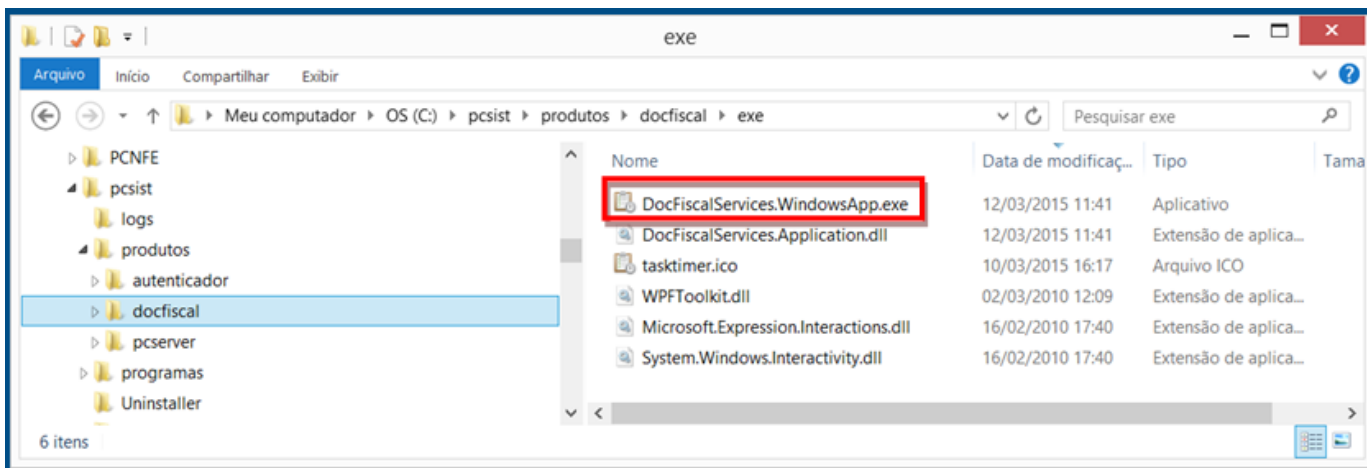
exe

Arquivo Início Compartilhar Exibir

Meu computador ▸ OS (C:) ▸ pcsist ▸ produtos ▸ docfiscal ▸ exe

Pesquisar exe

PCNFE
pcsist
logs
produtos
autenticador
docfiscal
pcserver
programas
Uninstaller

| Nome | Data de modificaç... | Tipo | Tama |
|---|---|---|---|
| DocFiscalServices.WindowsApp.exe | 12/03/2015 11:41 | Aplicativo | |
| DocFiscalServices.Application.dll | 12/03/2015 11:41 | Extensão de aplica... | |
| tasktimer.ico | 10/03/2015 16:17 | Arquivo ICO | |
| WPFToolkit.dll | 02/03/2010 12:09 | Extensão de aplica... | |
| Microsoft.Expression.Interactions.dll | 16/02/2010 17:40 | Extensão de aplica... | |
| System.Windows.Interactivity.dll | 16/02/2010 17:40 | Extensão de aplica... | |

6 itens